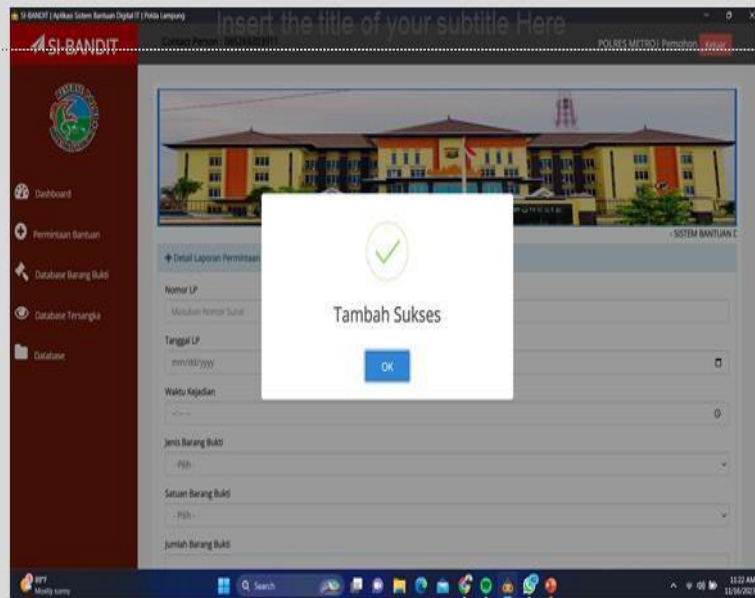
SI-BANDIT | Aplikasi Sistem Bantuan Digital IT | Polda Lampung

Insert the title of your subtitle Here

SI-BANDIT

Contact Person : 0852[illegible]

POLRES METRO | Pemohon Keluar

Dashboard

Permintaan Bantuan

Database Barang Bukti

Database Tersangka

Database

- SISTEM BANTUAN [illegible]

Detail Laporan Permintaan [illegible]

Nomor LP

Masukan Nomor Surat

Tanggal LP

mm/dd/yyyy

Waktu Kejadian

--:-- --

Jenis Barang Bukti

- Pilih -

Satuan Barang Bukti

- Pilih -

Jumlah Barang Bukti

Tambah Sukses

OK

89°F
Mostly sunny

Search

11:22 AM
11/16/20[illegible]